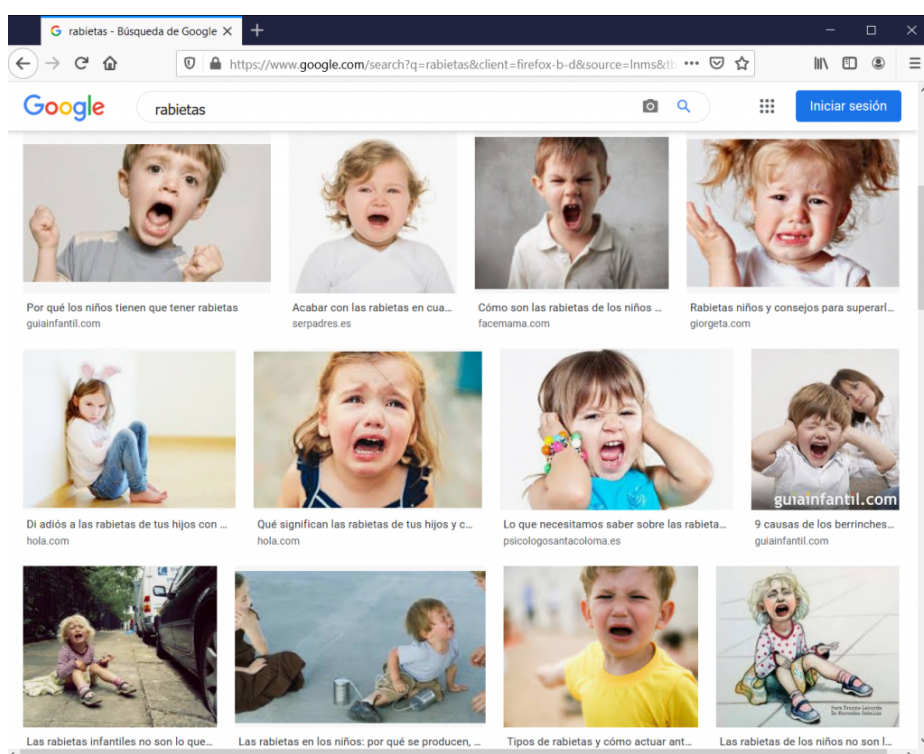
G rabietas - Búsqueda de Google ✕ +

https://www.google.com/search?q=rabietas&client=firefox-b-d&source=lnms&t ••• 

Google rabietas

Iniciar sesión

Por qué los niños tienen que tener rabietas
guiainfantil.com

Acabar con las rabietas en cua...
serpadres.es

Cómo son las rabietas de los niños ...
facemama.com

Rabietas niños y consejos para superarl...
giorgeta.com

Di adiós a las rabietas de tus hijos con ...
hola.com

Qué significan las rabietas de tus hijos y c...
hola.com

Lo que necesitamos saber sobre las rabieta...
psicologosantacoloma.es

guiainfantil.com

9 causas de los berrinches...
guiainfantil.com

Las rabietas infantiles no son lo que...

Las rabietas en los niños: por qué se producen, ...

Tipos de rabietas y cómo actuar ant...

Las rabietas de los niños no son l...